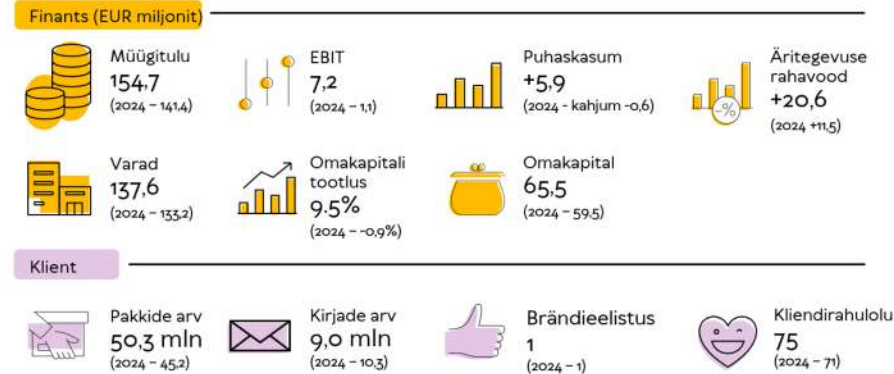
Finants (EUR miljonit)

Müügitulu
154,7
(2024 – 141,4)

EBIT
7,2
(2024 – 1,1)

Puhaskasum
+5,9
(2024 - kahjum -0,6)

Äritegevuse rahavood
+20,6
(2024 +11,5)

%

Varad
137,6
(2024 – 133,2)

Omakapitali tootlus
9.5%
(2024 – -0,9%)

Omakapital
65,5
(2024 – 59,5)

Klient

Pakkide arv
50,3 mln
(2024 – 45,2)

Kirjade arv
9,0 mln
(2024 – 10,3)

Brändieelistus
1
(2024 – 1)

Kliendirahulolu
75
(2024 – 71)